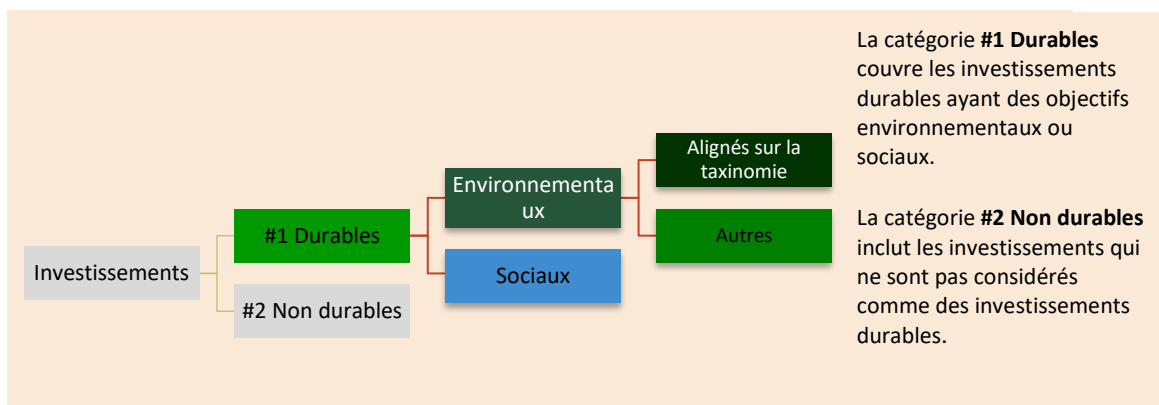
Investissements

#1 Durables

#2 Non durables

Environnementa ux

Sociaux

Alignés sur la taxinomie

Autres

La catégorie **#1 Durables** couvre les investissements durables ayant des objectifs environnementaux ou sociaux.

La catégorie **#2 Non durables** inclut les investissements qui ne sont pas considérés comme des investissements durables.